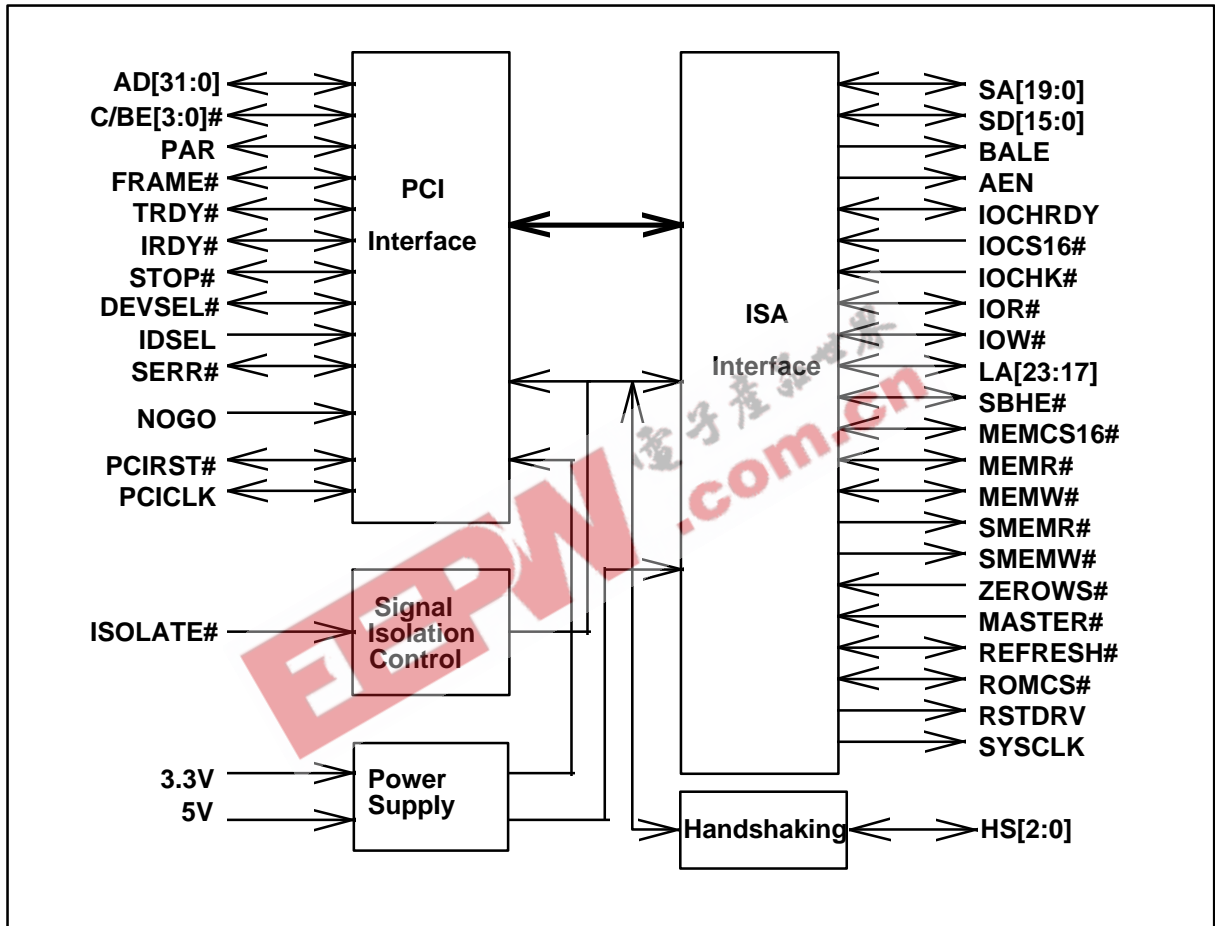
AD[31:0]
C/BE[3:0]#
PAR
FRAME#
TRDY#
IRDY#
STOP#
DEVSEL#
IDSEL
SERR#
NOGO
PCIRST#
PCICLK

PCI
Interface

ISA
Interface

SA[19:0]
SD[15:0]
BALE
AEN
IOCHRDY
IOCS16#
IOCHK#
IOR#
IOW#
LA[23:17]
SBHE#
MEMCS16#
MEMR#
MEMW#
SMEMR#
SMEMW#
ZEROWS#
MASTER#
REFRESH#
ROMCS#
RSTDRV
SYSCLK

ISOLATE#
Signal
Isolation
Control

3.3V
5V
Power
Supply

Handshaking
HS[2:0]

EEPW
电子产品世界
.com.cn